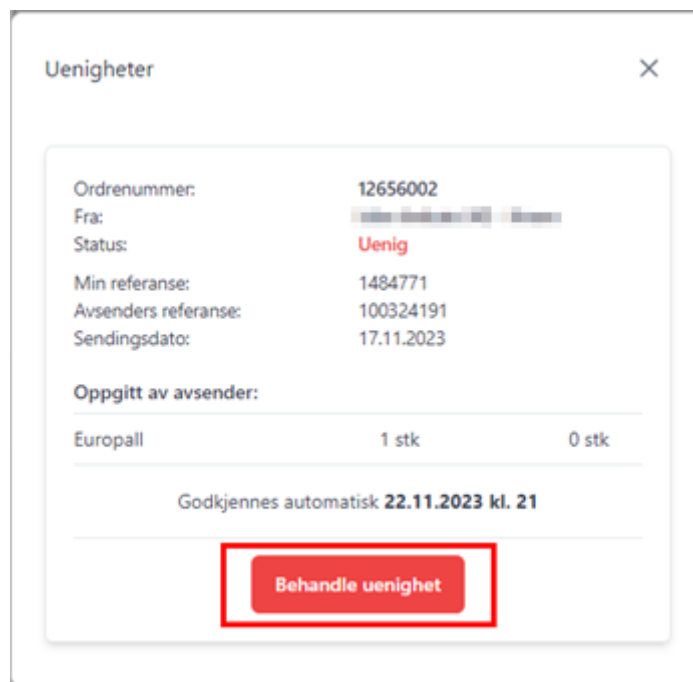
Uenigheter

×

| | |
|---|---|
| Ordrenummer: | 12656002 |
| Fra: | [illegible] |
| Status: | Uenig |
| Min referanse: | 1484771 |
| Avsenders referanse: | 100324191 |
| Sendingsdato: | 17.11.2023 |

Oppgitt av avsender:

| | | |
|---|---|---|
| Europall | 1 stk | 0 stk |

Godkjennes automatisk 22.11.2023 kl. 21

Behandle uenighet